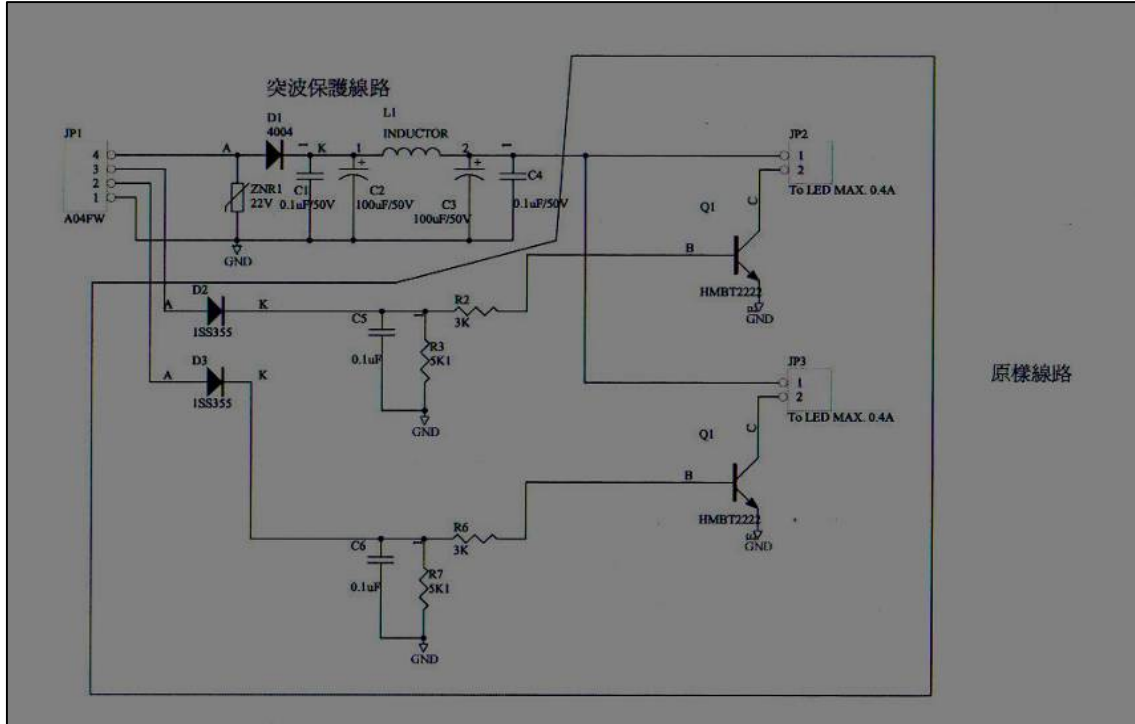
突波保護線路

JP1
4
3
2
1
A04FW

D1
4004
A
K
ZNR1
22V
C1
0.1uF/50V
1
+
C2
100uF/50V
L1
INDUCTOR
2
+
C3
100uF/50V
C4
0.1uF/50V
GND

JP2
1
2
To LED MAX. 0.4A
Q1
C
B
HMBT2222
GND

D2
A
K
1SS355
C5
0.1uF
R2
3K
R3
5K1
GND

D3
A
K
1SS355

JP3
1
2
To LED MAX. 0.4A
Q1
C
B
HMBT2222
GND

原樣線路

C6
0.1uF
R6
3K
R7
5K1
GND